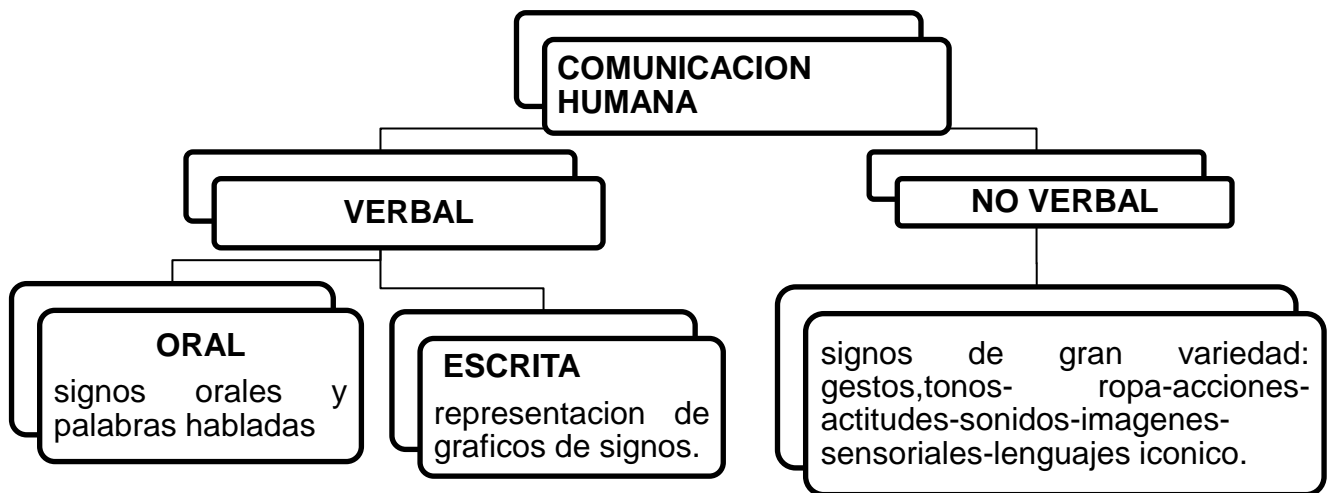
COMUNICACION HUMANA

VERBAL

NO VERBAL

ORAL
signos orales y palabras habladas

ESCRITA
representacion de graficos de signos.

signos de gran variedad: gestos,tonos- ropa-acciones-actitudes-sonidos-imagenes-sensoriales-lenguajes iconico.